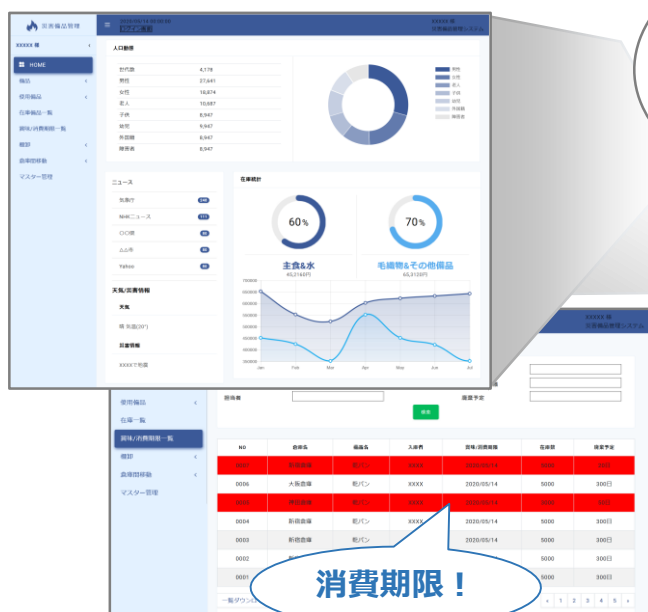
災害備品管理

2020/06/14 00:00:00

XXXXX 様
災害備品管理システム

XXXXX 様

HOME
備品
使用備品
在庫備品一覧
賞味/消費期限一覧
棚卸
倉庫間移動
マスター管理

人口動態

| 世帯数 | 4,179 |
|---|---|
| 男性 | 27,641 |
| 女性 | 18,874 |
| 老人 | 10,687 |
| 子供 | 8,947 |
| 幼児 | 8,947 |
| 外国籍 | 8,947 |
| 障害者 | 8,947 |

ニュース

防災行
NHKニュース
〇〇県
△△市
Yahoo

天気/防災情報
天気
晴 気温(30°)
防災情報
XXXXで地震

在庫統計

60%
主食&水
45,314円

70%
毛織物&その他備品
65,313円

Jan Feb Mar Apr Jun Jul

使用備品
在庫一覧
賞味/消費期限一覧
棚卸
倉庫間移動
マスター管理

担当者
画面予定
検索

XXXXX 様
災害備品管理システム

| NO | 倉庫名 | 備品名 | 入庫者 | 賞味/消費期限 | 在庫数 | 消費予定 |
|---|---|---|---|---|---|---|
| 0007 | | 乾パン | XXXX | 2020/05/14 | 5000 | 300日 |
| 0006 | 大阪倉庫 | 乾パン | XXXX | 2020/05/14 | 5000 | 300日 |
| 0005 | | 乾パン | XXXX | 2020/05/14 | 5000 | 300日 |
| 0004 | 新宿倉庫 | 乾パン | XXXX | 2020/05/14 | 5000 | 300日 |
| 0003 | 新宿倉庫 | 乾パン | | 2020/05/14 | 5000 | 300日 |
| 0002 | | | | 2020/05/14 | 5000 | 300日 |
| 0001 | | | | | 5000 | 300日 |

消費期限！

1 2 3 4 5